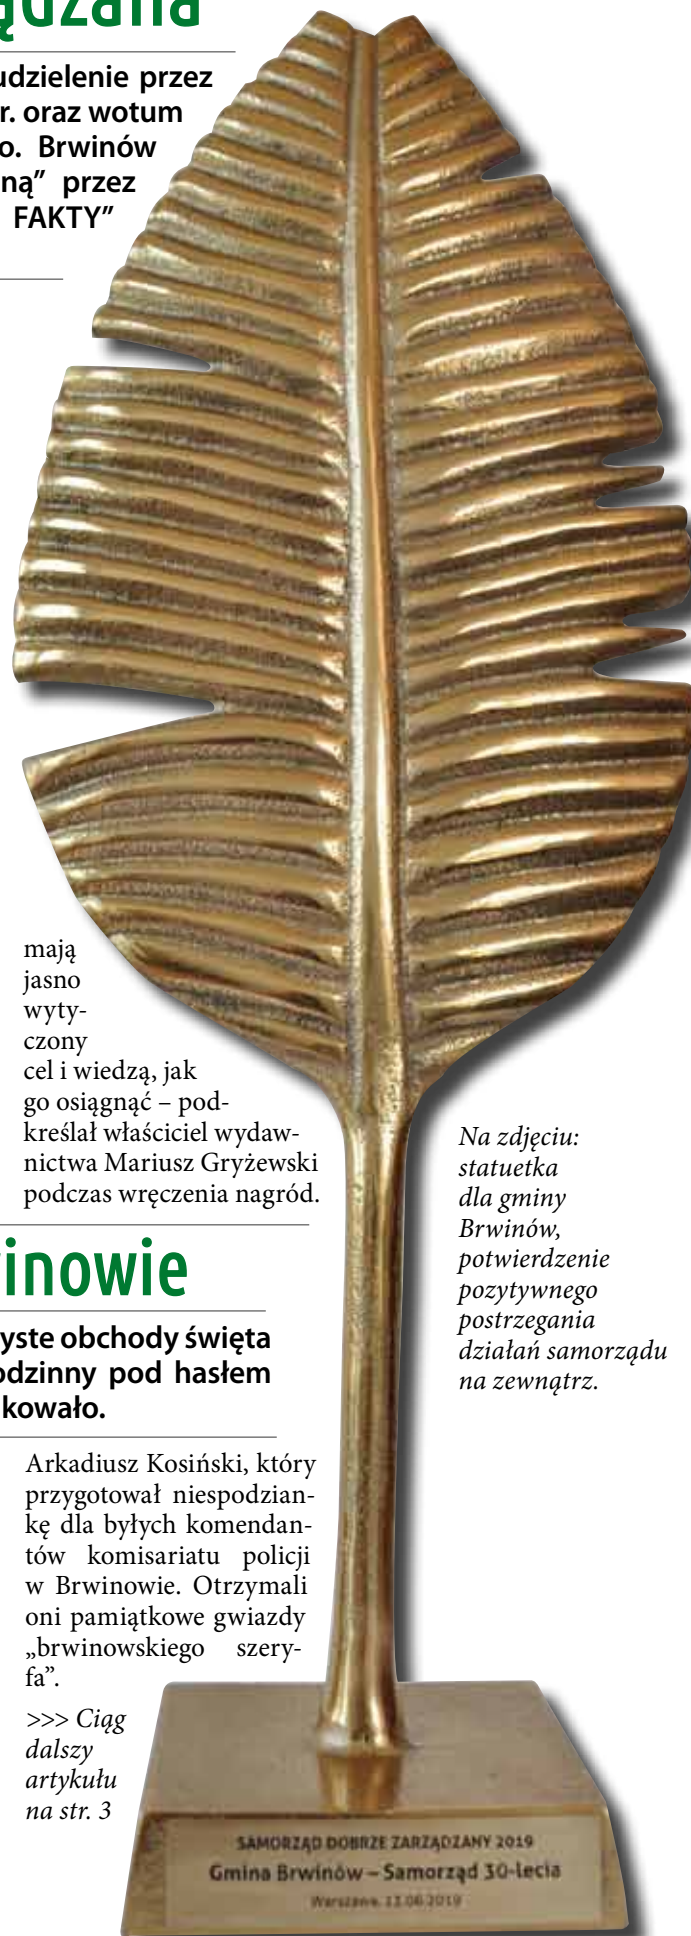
ądzana

udzielenie przez r. oraz wotum o. Brwinów ną" przez FAKTY"

mają jasno wytyczony cel i wiedzą, jak go osiągnąć – podkreślał właściciel wydawnictwa Mariusz Gryżewski podczas wręczenia nagród.

inowie

yste obchody święta dzinny pod hasłem kowało.

Arkadiusz Kosiński, który przygotował niespodziankę dla byłych komendantów komisariatu policji w Brwinowie. Otrzymali oni pamiątkowe gwiazdy „brwinowskiego szeryfa".

>>> Ciąg dalszy artykułu na str. 3

Na zdjęciu: statuetka dla gminy Brwinów, potwierdzenie pozytywnego postrzegania działań samorządu na zewnątrz.

SAMORZĄD DOBRZE ZARZĄDZANY 2019
Gmina Brwinów – Samorząd 30-lecia
Warszawa, 13.06.2019